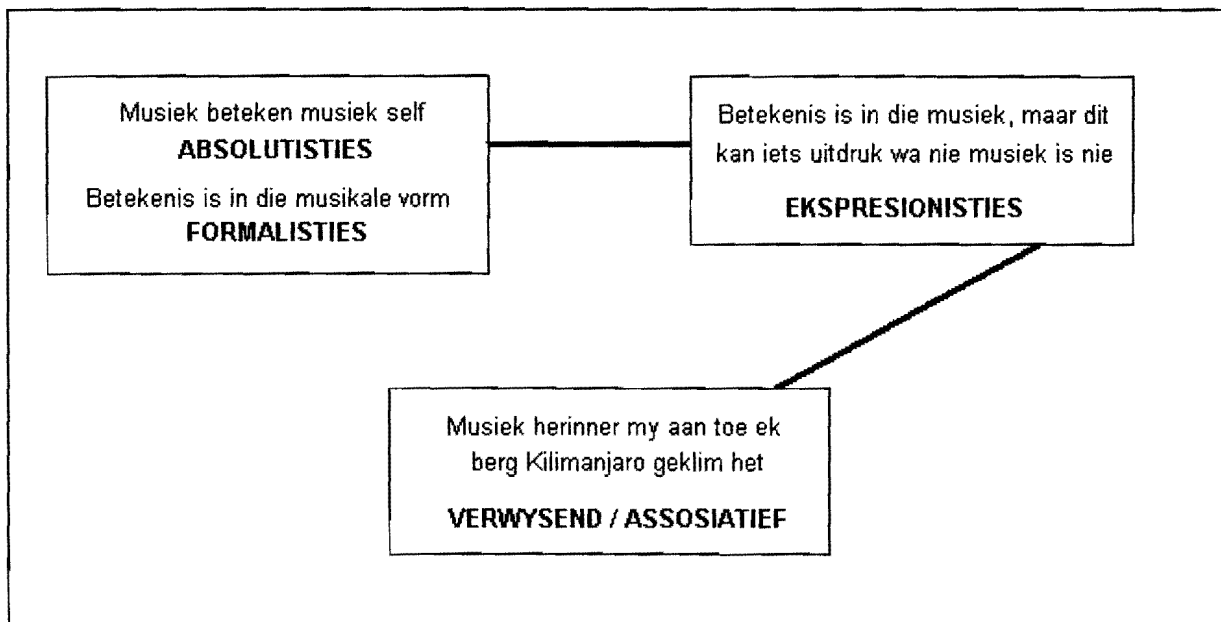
Musiek beteken musiek self
**ABSOLUTISTIES**
Betekenis is in die musikale vorm
**FORMALISTIES**

Betekenis is in die musiek, maar dit kan iets uitdruk wa nie musiek is nie
**EKSPRESIONISTIES**

Musiek herinner my aan toe ek berg Kilimanjaro geklim het
**VERWYSEND / ASSOSIATIEF**